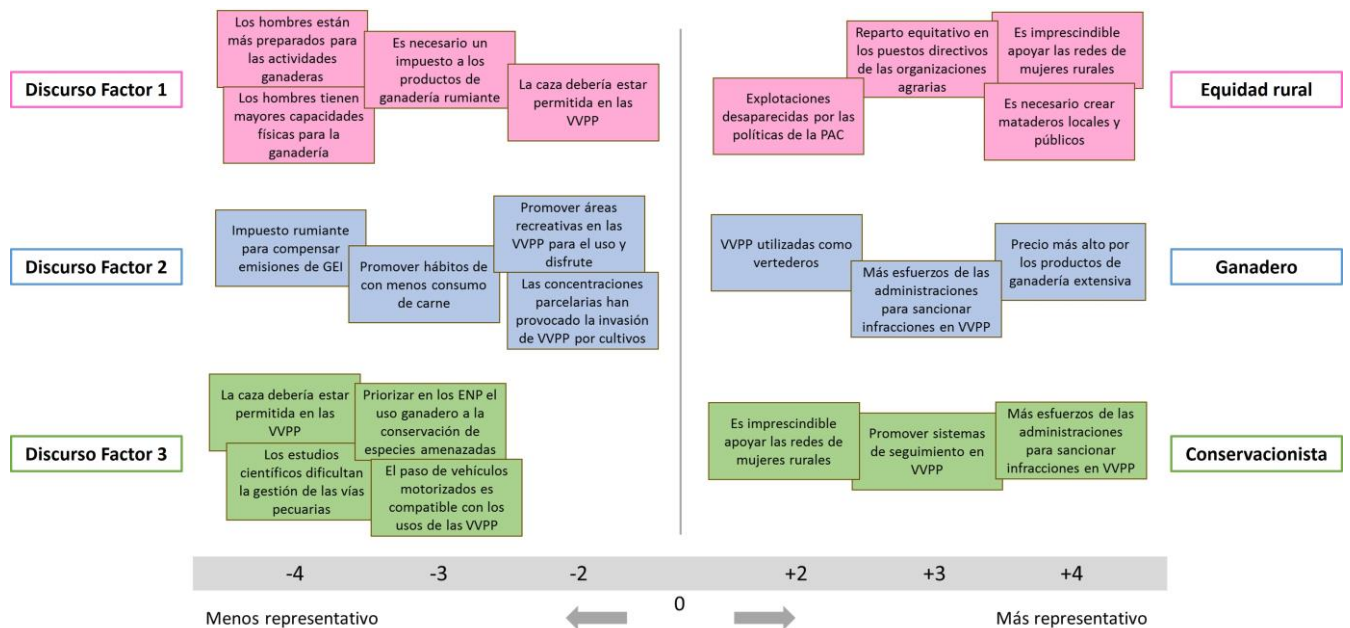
Discurso Factor 1

Los hombres están más preparados para las actividades ganaderas

Los hombres tienen mayores capacidades físicas para la ganadería

Es necesario un impuesto a los productos de ganadería rumiante

La caza debería estar permitida en las VVPP

Explotaciones desaparecidas por las políticas de la PAC

Reparto equitativo en los puestos directivos de las organizaciones agrarias

Es imprescindible apoyar las redes de mujeres rurales

Es necesario crear mataderos locales y públicos

Equidad rural

Discurso Factor 2

Impuesto rumiante para compensar emisiones de GEI

Promover hábitos de con menos consumo de carne

Promover áreas recreativas en las VVPP para el uso y disfrute

Las concentraciones parcelarias han provocado la invasión de VVPP por cultivos

VVPP utilizadas como vertederos

Más esfuerzos de las administraciones para sancionar infracciones en VVPP

Precio más alto por los productos de ganadería extensiva

Ganadero

Discurso Factor 3

La caza debería estar permitida en las VVPP

Priorizar en los ENP el uso ganadero a la conservación de especies amenazadas

Los estudios científicos dificultan la gestión de las vías pecuarias

El paso de vehículos motorizados es compatible con los usos de las VVPP

Es imprescindible apoyar las redes de mujeres rurales

Promover sistemas de seguimiento en VVPP

Más esfuerzos de las administraciones para sancionar infracciones en VVPP

Conservacionista

-4 -3 -2 0 +2 +3 +4

Menos representativo

Más representativo